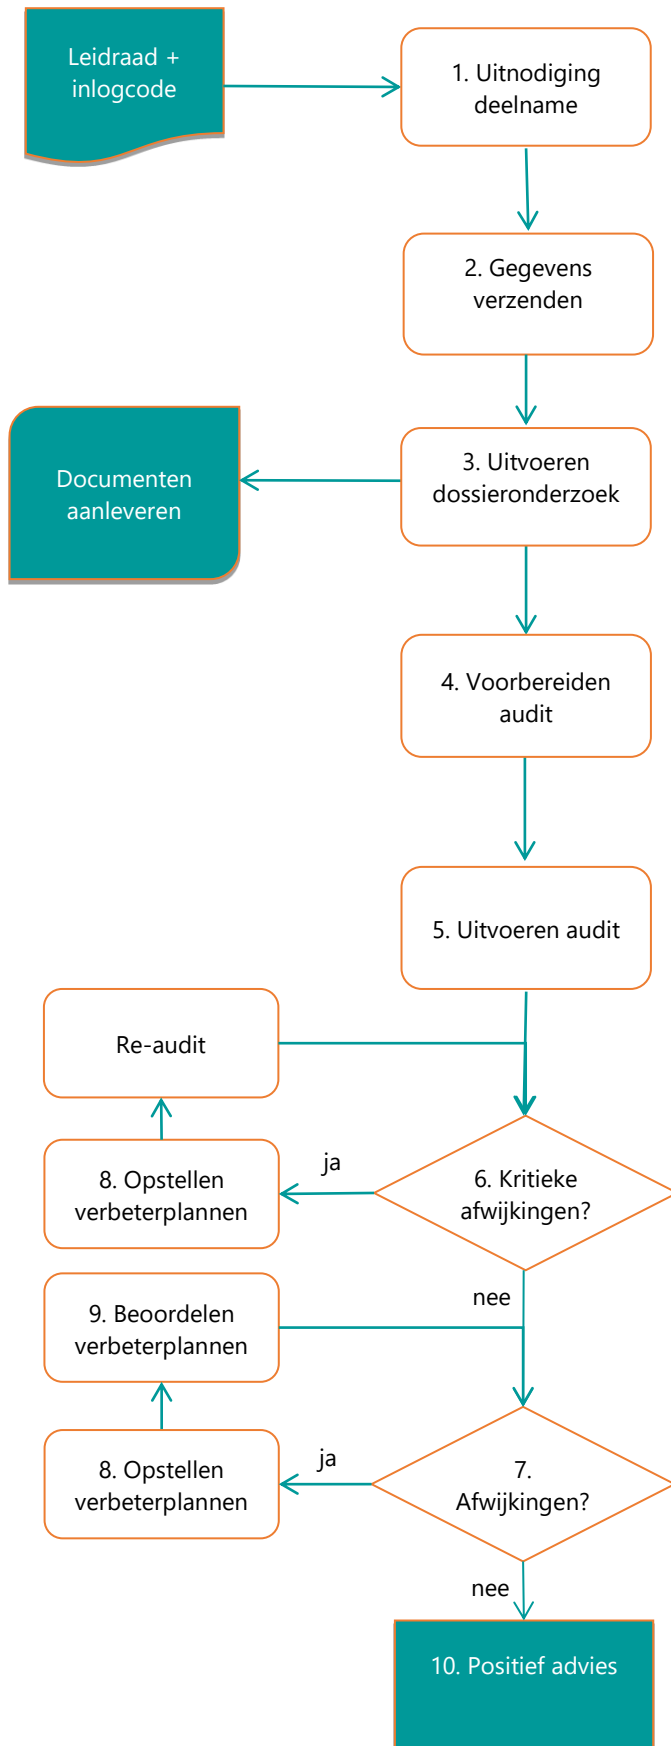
Leidraad + inlogcode

1. Uitnodiging deelname

2. Gegevens verzenden

Documenten aanleveren

3. Uitvoeren dossieronderzoek

4. Voorbereiden audit

5. Uitvoeren audit

Re-audit

8. Opstellen verbeterplannen

ja

6. Kritieke afwijkingen?

nee

9. Beoordelen verbeterplannen

8. Opstellen verbeterplannen

ja

7. Afwijkingen?

nee

10. Positief advies